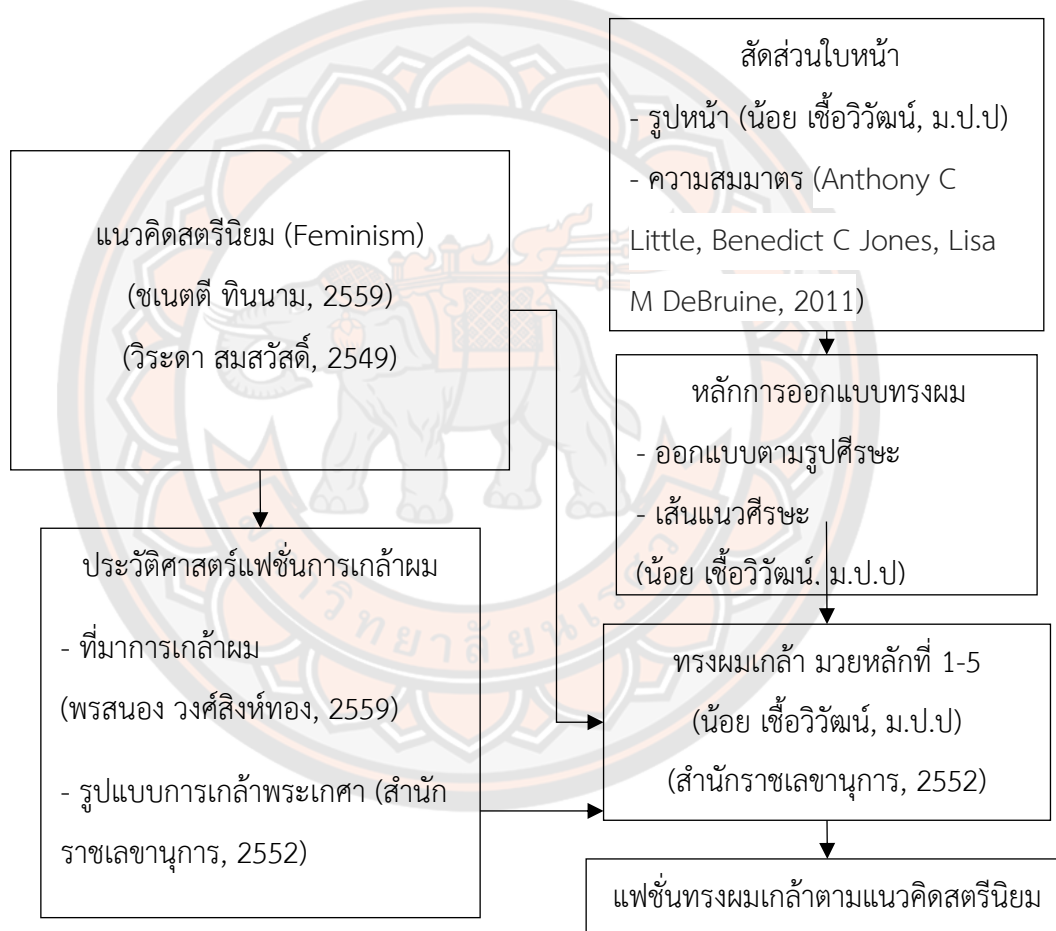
สัดส่วนใบหน้า

- รูปหน้า (น้อย เชื้อวิวัฒน์, ม.ป.ป)

- ความสมมาตร (Anthony C Little, Benedict C Jones, Lisa M DeBruine, 2011)

แนวคิดสตรีนิยม (Feminism)

(ชเนตตี ทินนาม, 2559)

(วิระดา สมสวัสดิ์, 2549)

หลักการออกแบบทรงผม

- ออกแบบตามรูปศีรษะ

- เส้นแนวศีรษะ

(น้อย เชื้อวิวัฒน์, ม.ป.ป)

ประวัติศาสตร์แฟชั่นการเกล้าผม

- ที่มาการเกล้าผม

(พรสนอง วงศ์สิงห์ทอง, 2559)

- รูปแบบการเกล้าพระเกศา (สำนักราชเลขานุการ, 2552)

ทรงผมเกล้า มวยหลักที่ 1-5

(น้อย เชื้อวิวัฒน์, ม.ป.ป)

(สำนักราชเลขานุการ, 2552)

แฟชั่นทรงผมเกล้าตามแนวคิดสตรีนิยม